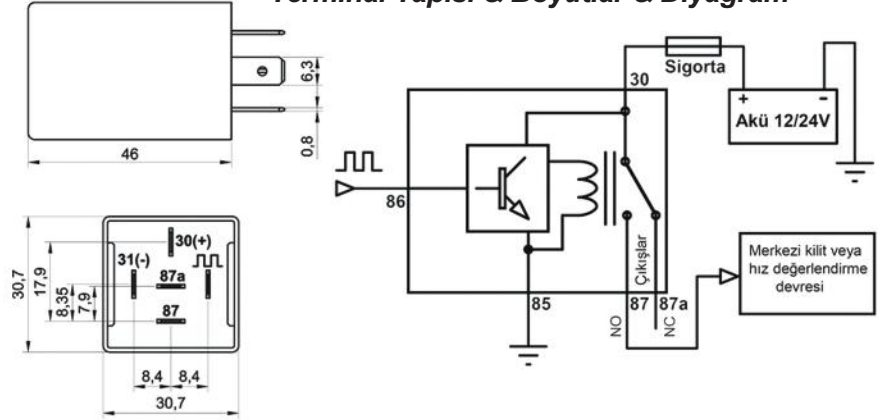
Terminal Yapısı & Boyutlar & Diyagram

6,3
0,8
46

30,7
17,9
8,35
7,9
31(-)
30(+)
87a
87
8,4
8,4
30,7

Sigorta
30
Akü 12/24V
+
-
86
85
Çıkışlar
87
87a
NO
NC
Merkezi kilit veya hız değerlendirme devresi